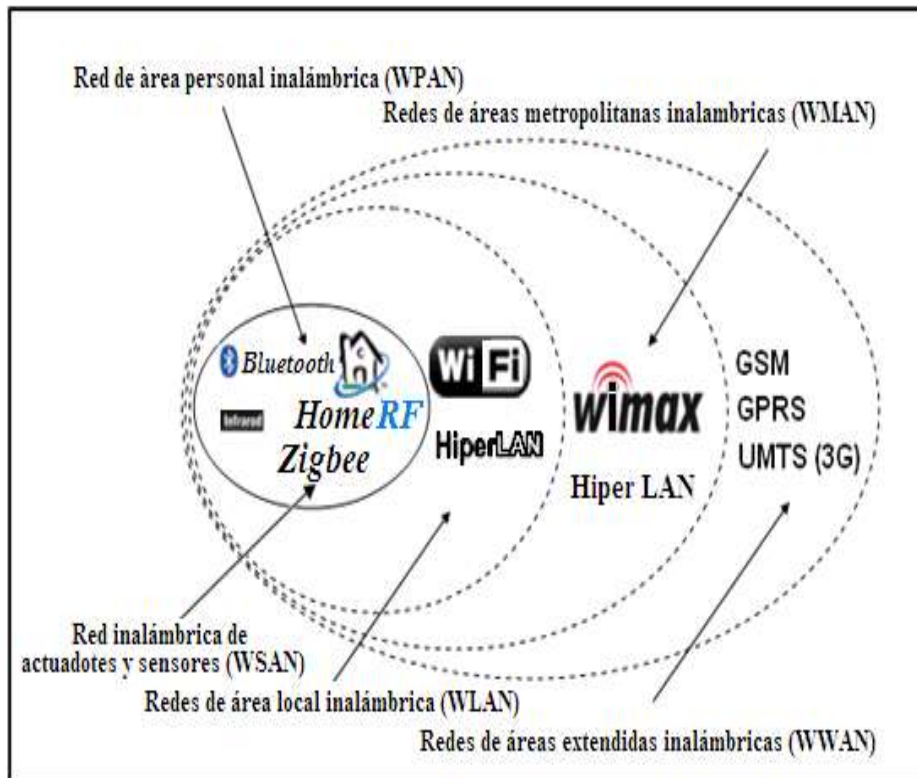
Red de àrea personal inalámbrica (WPAN)

Redes de áreas metropolitanas inalambricas (WMAN)

Bluetooth

Infrared

HomeRF

Zigbee

WiFi

HiperLAN

wimax

Hiper LAN

GSM
GPRS
UMTS (3G)

Red inalámbrica de actuadotes y sensores (WSAN)

Redes de área local inalámbrica (WLAN)

Redes de áreas extendidas inalámbricas (WWAN)